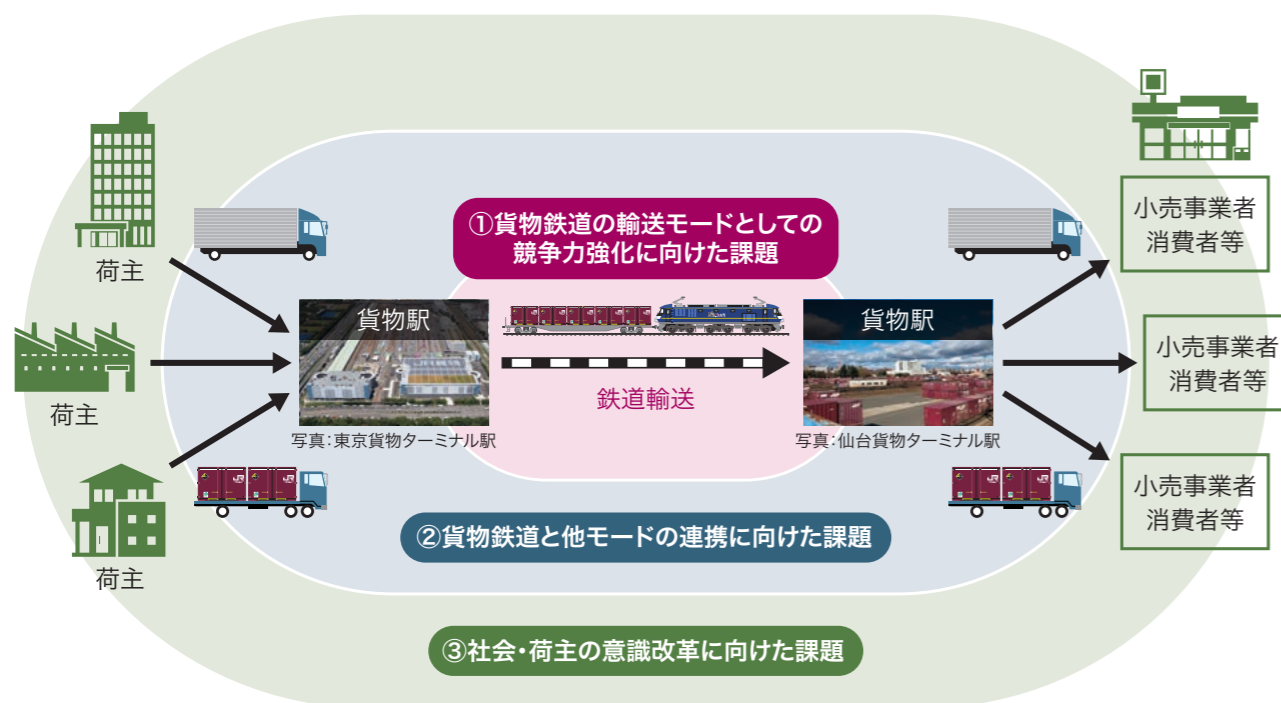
荷主

荷主

荷主

①貨物鉄道の輸送モードとしての競争力強化に向けた課題

貨物駅

写真:東京貨物ターミナル駅

鉄道輸送

貨物駅

写真:仙台貨物ターミナル駅

小売事業者
消費者等

小売事業者
消費者等

小売事業者
消費者等

②貨物鉄道と他モードの連携に向けた課題

③社会・荷主の意識改革に向けた課題